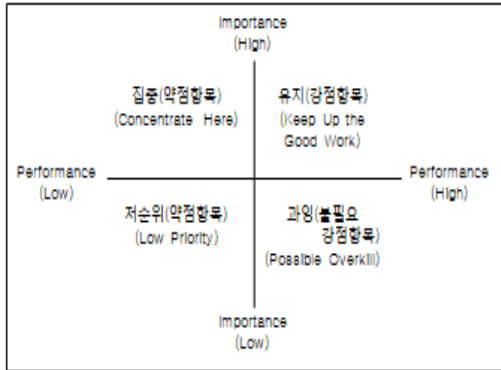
Importance
(High)

집중(약점항목)
(Concentrate Here)

유지(강점항목)
(Keep Up the Good Work)

Performance
(Low)

Performance
(High)

저순위(약점항목)
(Low Priority)

과잉(불필요 강점항목)
(Possible Overkill)

Importance
(Low)